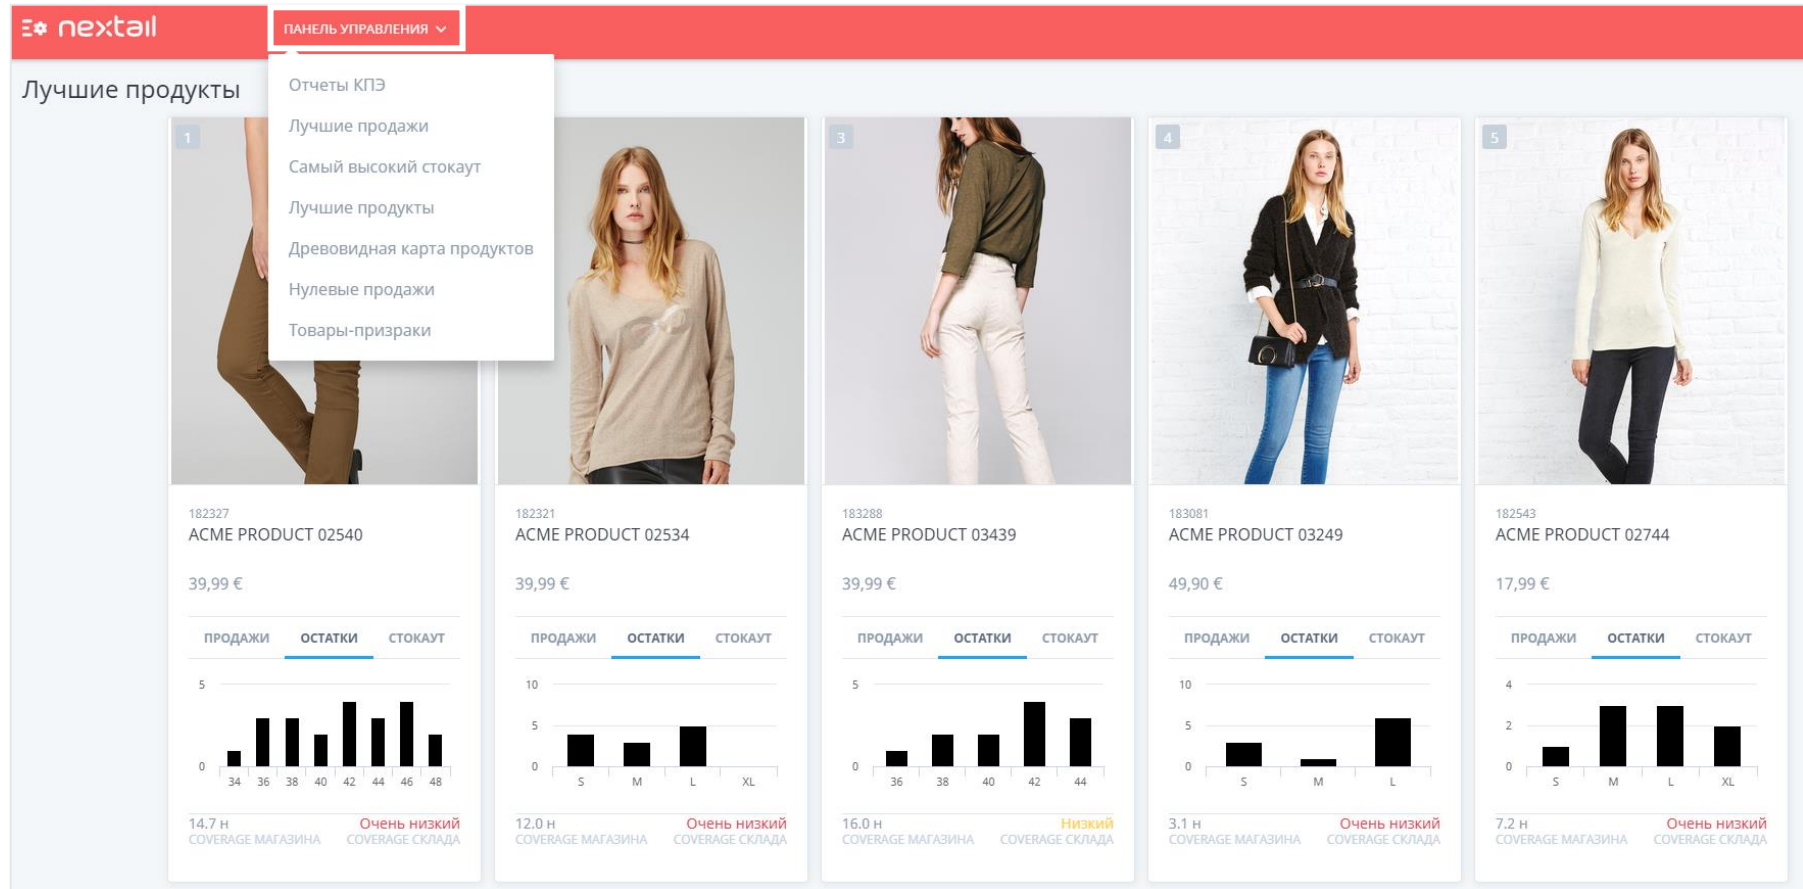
nextail

ПАНЕЛЬ УПРАВЛЕНИЯ

Лучшие продукты

Отчеты КПЭ
Лучшие продажи
Самый высокий стокаут
Лучшие продукты
Древовидная карта продуктов
Нулевые продажи
Товары-призраки

1

182327
ACME PRODUCT 02540
39,99 €
ПРОДАЖИ ОСТАТКИ СТОКАУТ
5
0
34 36 38 40 42 44 46 48
14.7 н
COVERAGE МАГАЗИНА
Очень низкий
COVERAGE СКЛАДА

182321
ACME PRODUCT 02534
39,99 €
ПРОДАЖИ ОСТАТКИ СТОКАУТ
10
5
0
S M L XL
12.0 н
COVERAGE МАГАЗИНА
Очень низкий
COVERAGE СКЛАДА

3

183288
ACME PRODUCT 03439
39,99 €
ПРОДАЖИ ОСТАТКИ СТОКАУТ
5
0
36 38 40 42 44
16.0 н
COVERAGE МАГАЗИНА
Низкий
COVERAGE СКЛАДА

4

183081
ACME PRODUCT 03249
49,90 €
ПРОДАЖИ ОСТАТКИ СТОКАУТ
10
5
0
S M L
3.1 н
COVERAGE МАГАЗИНА
Очень низкий
COVERAGE СКЛАДА

5

182543
ACME PRODUCT 02744
17,99 €
ПРОДАЖИ ОСТАТКИ СТОКАУТ
4
2
0
S M L XL
7.2 н
COVERAGE МАГАЗИНА
Очень низкий
COVERAGE СКЛАДА